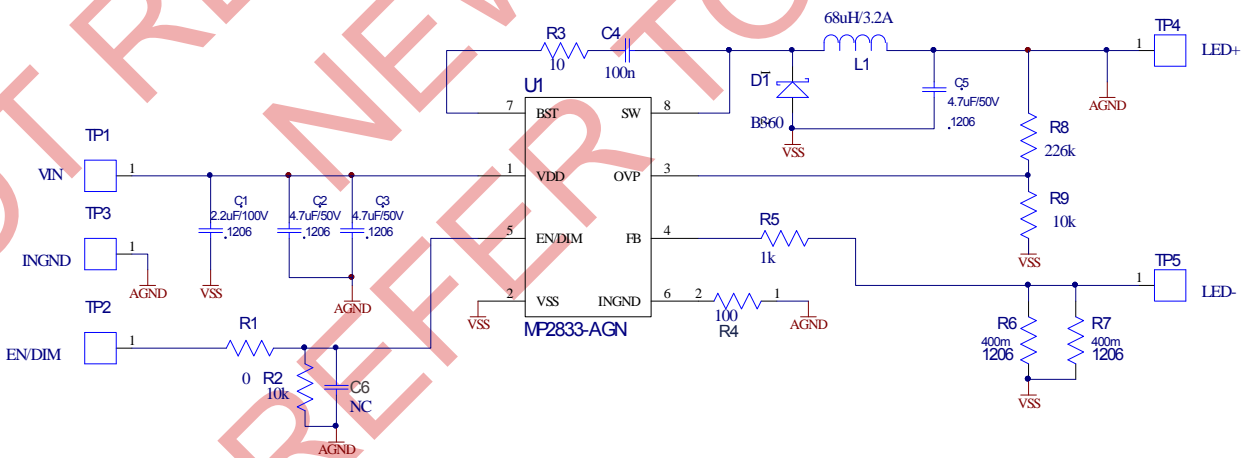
NOT RECOMMENDED FOR NEW DESIGNS REFER TO

R3
10
C4
100n
68uH/3.2A
L1
TP4
1
LED+
U1
D1
B360
C5
4.7uF/50V
1206
AGND
7 BST
SW 8
VSS
R8
226k
TP1
VIN
1
C1
2.2uF/100V
1206
C2
4.7uF/50V
1206
C3
4.7uF/50V
1206
1 VDD
OVP 3
R9
10k
TP3
INGND
1
AGND
VSS
5 EN/DIM
FB 4
R5
1k
VSS
TP5
1
LED-
AGND
2 VSS
INGND 6
2
1
TP2
EN/DIM
1
R1
0
VSS
MP2833-AGN
100
R4
AGND
R6
400m
1206
R7
400m
1206
R2
10k
C6
NC
VSS
AGND